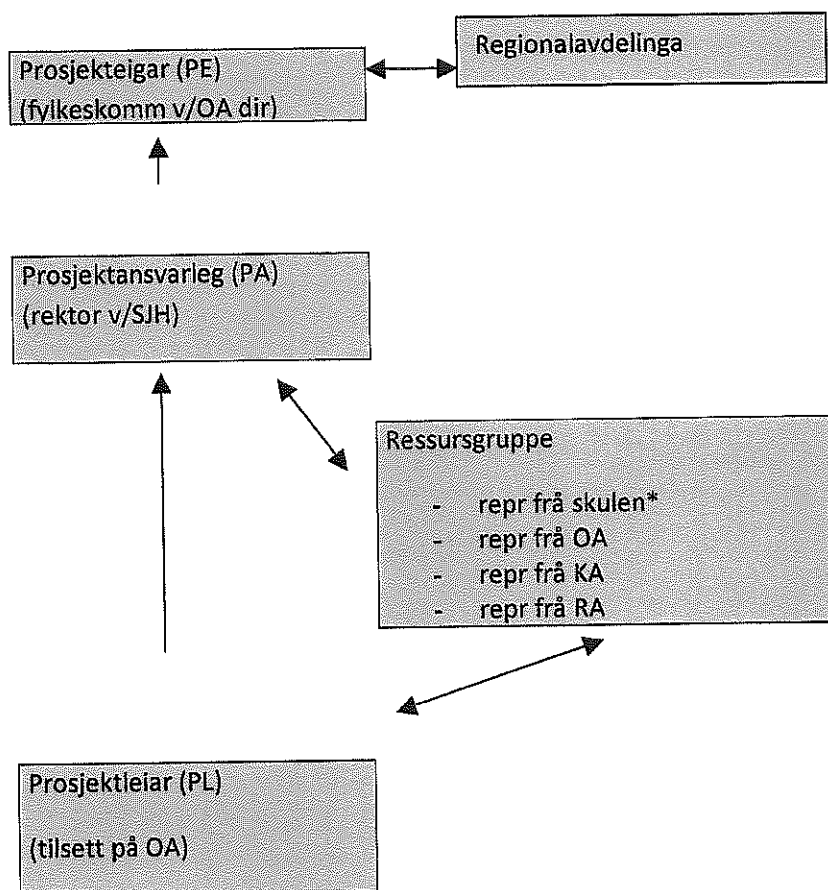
Prosjekteigar (PE)
(fylkeskomm v/OA dir)

Regionalavdelinga

Prosjektansvarleg (PA)
(rektor v/SJH)

Ressursgruppe

- repr frå skulen*
- repr frå OA
- repr frå KA
- repr frå RA

Prosjektleiar (PL)

(tilsett på OA)